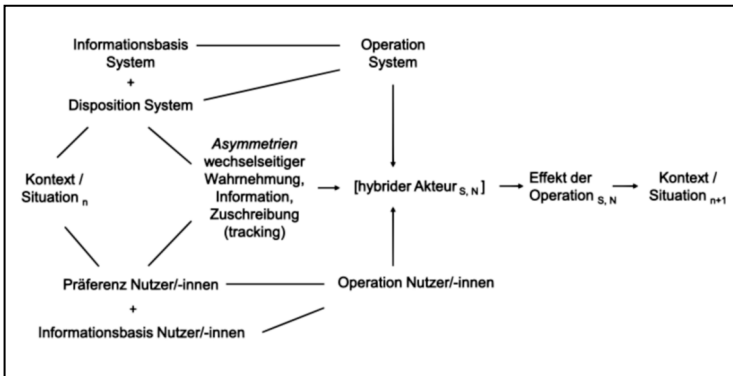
Informationsbasis System
+
Disposition System

Operation System

Kontext / Situation $_n$

*Asymmetrien* wechselseitiger Wahrnehmung, Information, Zuschreibung (tracking)

[hybrider Akteur $_{S, N}$]

Effekt der Operation $_{S, N}$

Kontext / Situation $_{n+1}$

Präferenz Nutzer/-innen
+
Informationsbasis Nutzer/-innen

Operation Nutzer/-innen